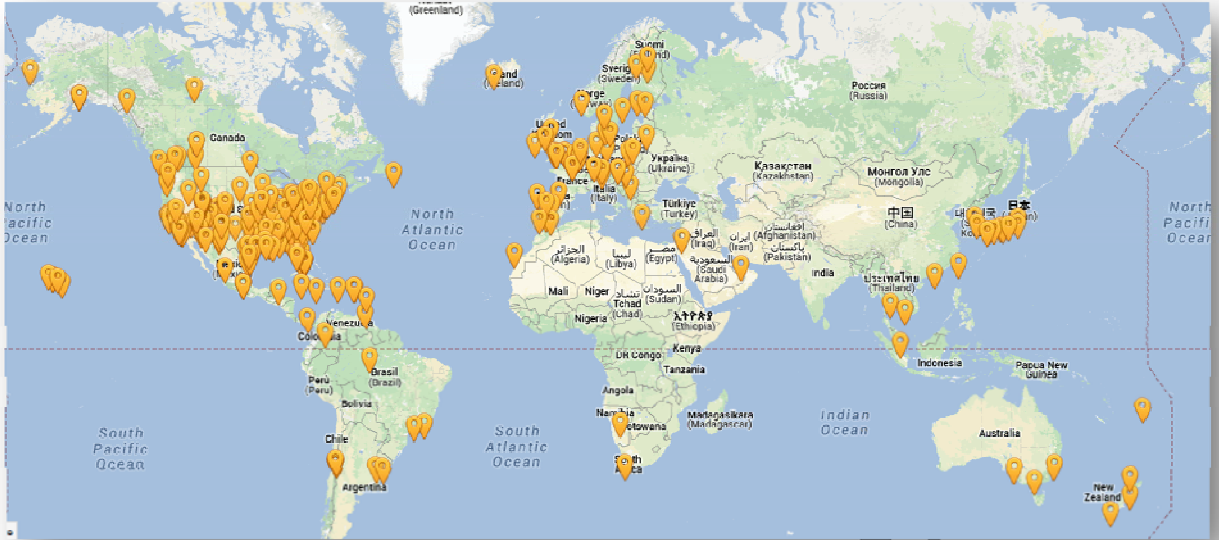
(Greenland)

Suomi
(Finland)
Sverige
(Sweden)
Norge
(Norway)
Iceland
(Iceland)
Россия
(Russia)
Canada
United Kingdom
Україна
(Ukraine)
Қазақстан
(Kazakhstan)
Монгол Улс
(Mongolia)
Italia
(Italy)
Türkiye
(Turkey)
中国
(China)
日本
North Pacific Ocean
North Atlantic Ocean
North Pacific Ocean
العراق
(Iraq)
ایران
(Iran)
افغانستان
(Afghanistan)
پاکستان
(Pakistan)
الجزائر
(Algeria)
ليبيا
(Libya)
مصر
(Egypt)
السعودية
(Saudi Arabia)
India
ประเทศไทย
(Thailand)
Mali
Niger
تشاد
Tchad
(Chad)
السودان
(Sudan)
Nigeria
ኢትዮጵያ
(Ethiopia)
Venezuela
Colombia
DR Congo
Kenya
Indonesia
Papua New Guinea
Tanzania
Brasil
(Brazil)
Peru
(Perú)
Bolivia
Angola
Namibia
Botswana
Madagasikara
(Madagascar)
Indian Ocean
South Pacific Ocean
South Atlantic Ocean
Australia
Chile
South Africa
Argentina
New Zealand